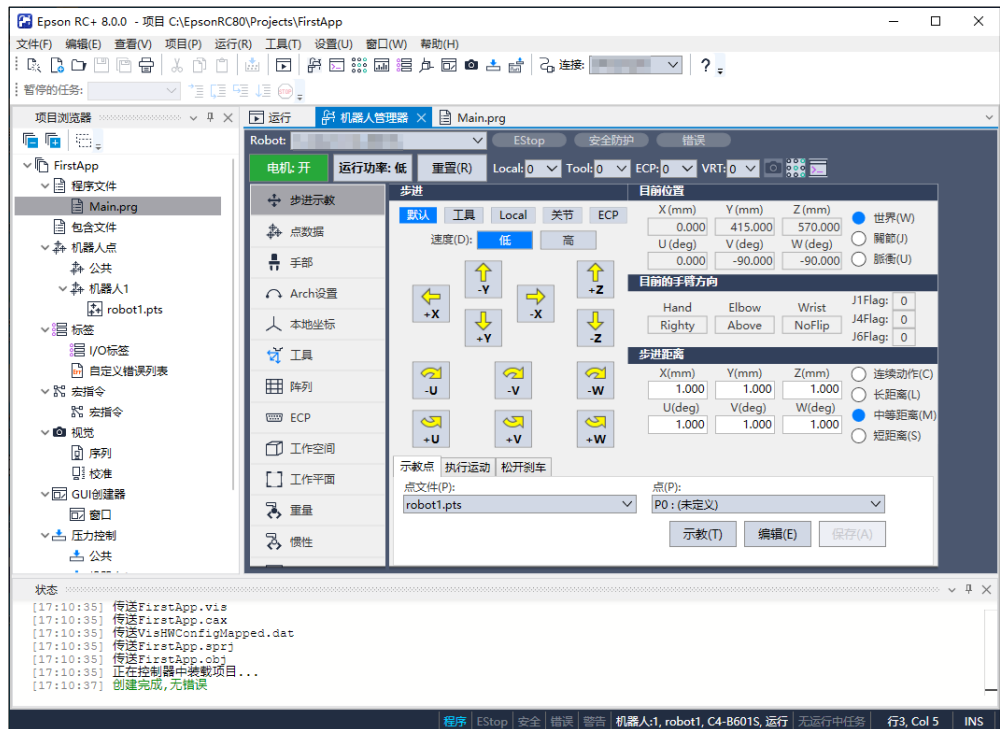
Epson RC+ 8.0.0 - 项目 C:\EpsonRC80\Projects\FirstApp

文件(F) 编辑(E) 查看(V) 项目(P) 运行(R) 工具(T) 设置(U) 窗口(W) 帮助(H)

连接:

暂停的任务:

项目浏览器

FirstApp
程序文件
Main.prg
包含文件
机器人点
公共
机器人1
robot1.pts
标签
I/O标签
自定义错误列表
宏指令
宏指令
视觉
序列
校准
GUI创建器
窗口
压力控制
公共

运行
机器人管理器
Main.prg

Robot:
EStop
安全防护
错误

电机: 开
运行功率: 低
重置(R)
Local: 0
Tool: 0
ECP: 0
VRT: 0

步进示教
点数据
手部
Arch设置
本地坐标
工具
阵列
ECP
工作空间
工作平面
重量
惯性

步进
默认
工具
Local
关节
ECP
速度(D):
低
高

-Y
+Z
+X
-X
+Y
-Z
-U
-V
-W
+U
+V
+W

目前位置
X(mm) Y(mm) Z(mm)
0.000 415.000 570.000
U(deg) V(deg) W(deg)
0.000 -90.000 -90.000
世界(W)
關節(J)
脈衝(U)

目前的手臂方向
Hand Elbow Wrist
Righty Above NoFlip
J1Flag: 0
J4Flag: 0
J6Flag: 0

步进距离
X(mm) Y(mm) Z(mm)
1.000 1.000 1.000
U(deg) V(deg) W(deg)
1.000 1.000 1.000
连续动作(C)
长距离(L)
中等距离(M)
短距离(S)

示教点
执行运动
松开刹车

点文件(P):
robot1.pts
点(P):
P0 : (未定义)
示教(T)
编辑(E)
保存(A)

状态
[17:10:35] 传送FirstApp.vis
[17:10:35] 传送FirstApp.cax
[17:10:35] 传送VisHWConfigMapped.dat
[17:10:35] 传送FirstApp.sprj
[17:10:35] 传送FirstApp.obj
[17:10:35] 正在控制器中装载项目...
[17:10:37] 创建完成,无错误

程序 EStop 安全 错误 警告 机器人:1, robot1, C4-B601S, 运行 无运行中任务 行3, Col 5 INS